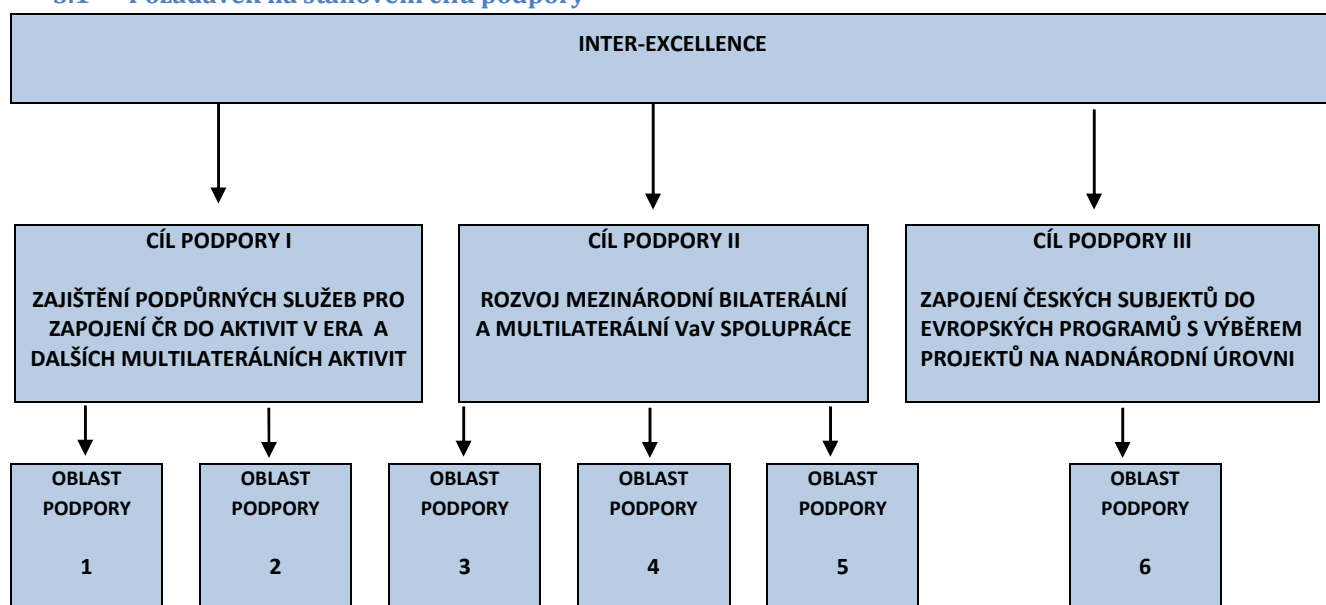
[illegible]

INTER-EXCELLENCE

CÍL PODPORY I

ZAJIŠTĚNÍ PODPŮRNÝCH SLUŽEB PRO ZAPOJENÍ ČR DO AKTIVIT V ERA A DALŠÍCH MULTILATERÁLNÍCH AKTIVIT

CÍL PODPORY II

ROZVOJ MEZINÁRODNÍ BILATERÁLNÍ A MULTILATERÁLNÍ VaV SPOLUPRÁCE

CÍL PODPORY III

ZAPOJENÍ ČESKÝCH SUBJEKTŮ DO EVROPSKÝCH PROGRAMŮ S VÝBĚREM PROJEKTŮ NA NADNÁRODNÍ ÚROVNI

OBLAST PODPORY 1

OBLAST PODPORY 2

OBLAST PODPORY 3

OBLAST PODPORY 4

OBLAST PODPORY 5

OBLAST PODPORY 6